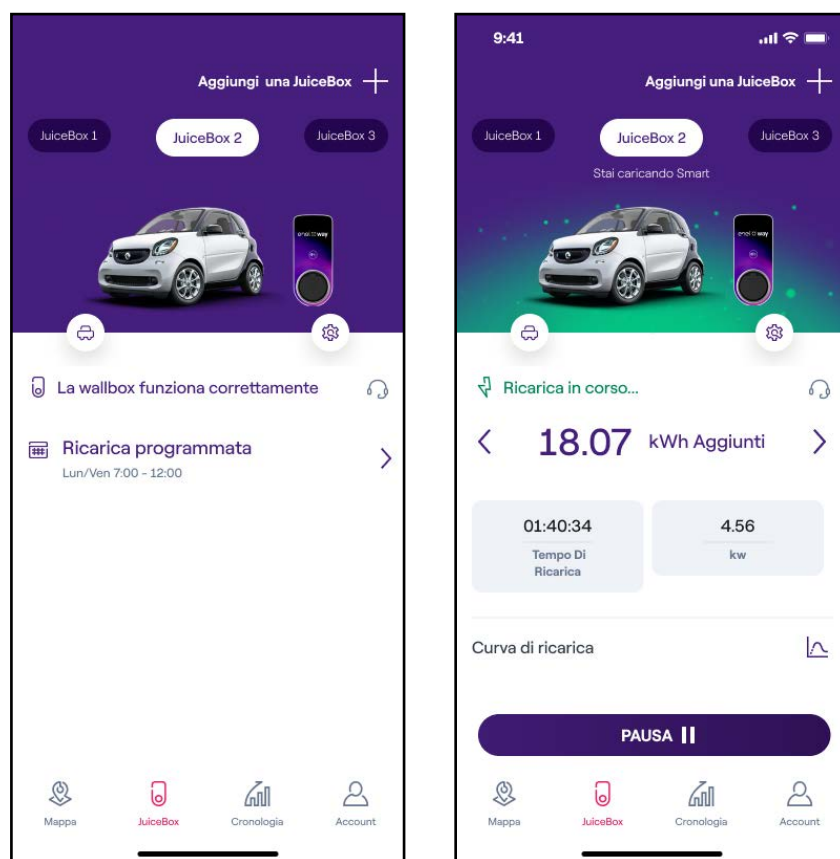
Aggiungi una JuiceBox +

JuiceBox 1 JuiceBox 2 JuiceBox 3

enel way

La wallbox funziona correttamente

Ricarica programmata
Lun/Ven 7:00 - 12:00

Mappa JuiceBox Cronologia Account

9:41

Aggiungi una JuiceBox +

JuiceBox 1 JuiceBox 2 JuiceBox 3

Stai caricando Smart

enel way

Ricarica in corso...

18.07 kWh Aggiunti

01:40:34
Tempo Di Ricarica

4.56
kw

Curva di ricarica

PAUSA

Mappa JuiceBox Cronologia Account